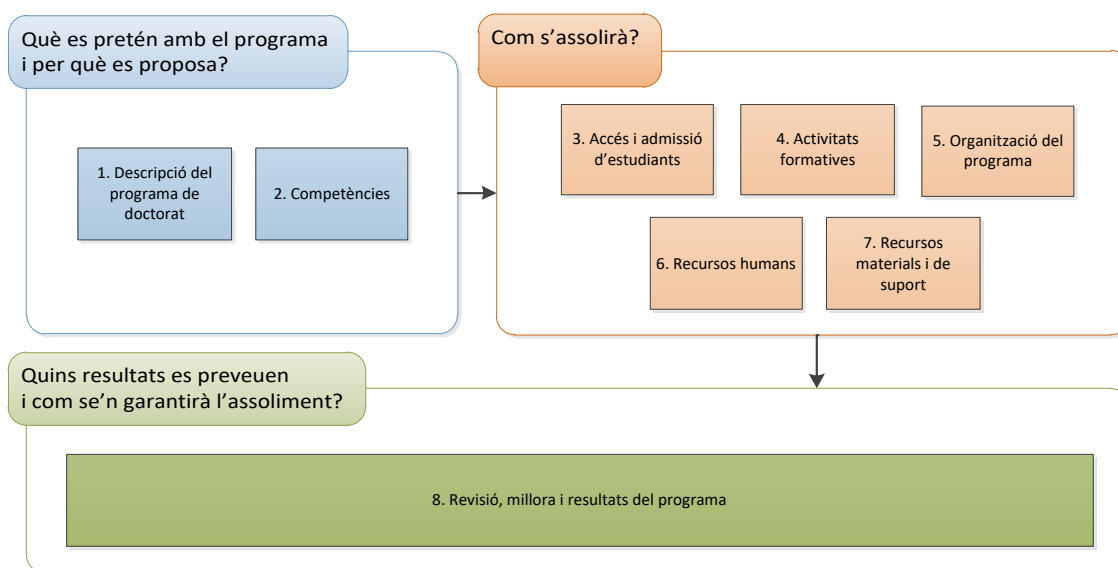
Què es pretén amb el programa i per què es proposa?

1. Descripció del programa de doctorat

2. Competències

Com s'assolirà?

3. Accés i admissió d'estudiants

4. Activitats formatives

5. Organització del programa

6. Recursos humans

7. Recursos materials i de suport

Quins resultats es preveuen i com se'n garantirà l'assoliment?

8. Revisió, millora i resultats del programa